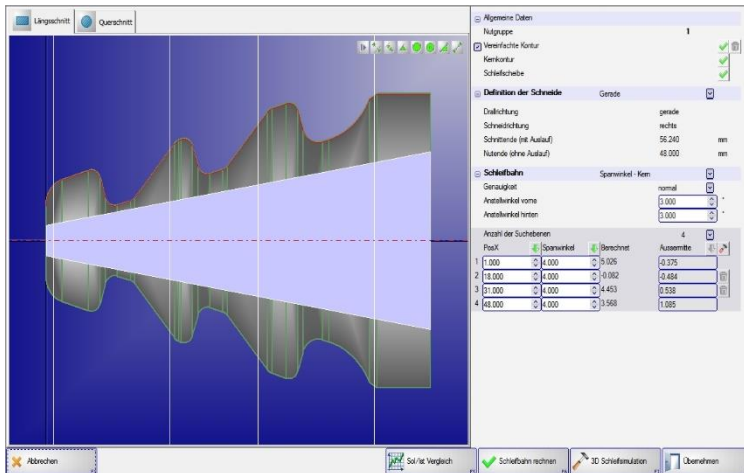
Längsschnitt Querschnitt

Allgemeine Daten
Nutgruppe 1
Vereinfachte Kontur
Kernkontur
Schleifscheibe

Definition der Schneide Gerade
Drallrichtung gerade
Schneidrichtung rechts
Schnittende (mit Auslauf) 56.240 mm
Nutende (ohne Auslauf) 48.000 mm

Schleifbahn Spanwinkel - Kern
Genauigkeit normal
Anstellwinkel vorne 3.000 °
Anstellwinkel hinten 3.000 °

Anzahl der Suchebenen 4

| | PosX | Spanwinkel | Berechnet | Aussermitte |
|---|---|---|---|---|
| 1 | 1.000 | 4.000 | 5.026 | -0.375 |
| 2 | 18.000 | 4.000 | -0.062 | -0.484 |
| 3 | 31.000 | 4.000 | 4.453 | 0.538 |
| 4 | 48.000 | 4.000 | 3.568 | 1.085 |

Abbrechen Sol/Ist Vergleich Schleifbahn rechnen 3D Schleifsimulation Übernehmen